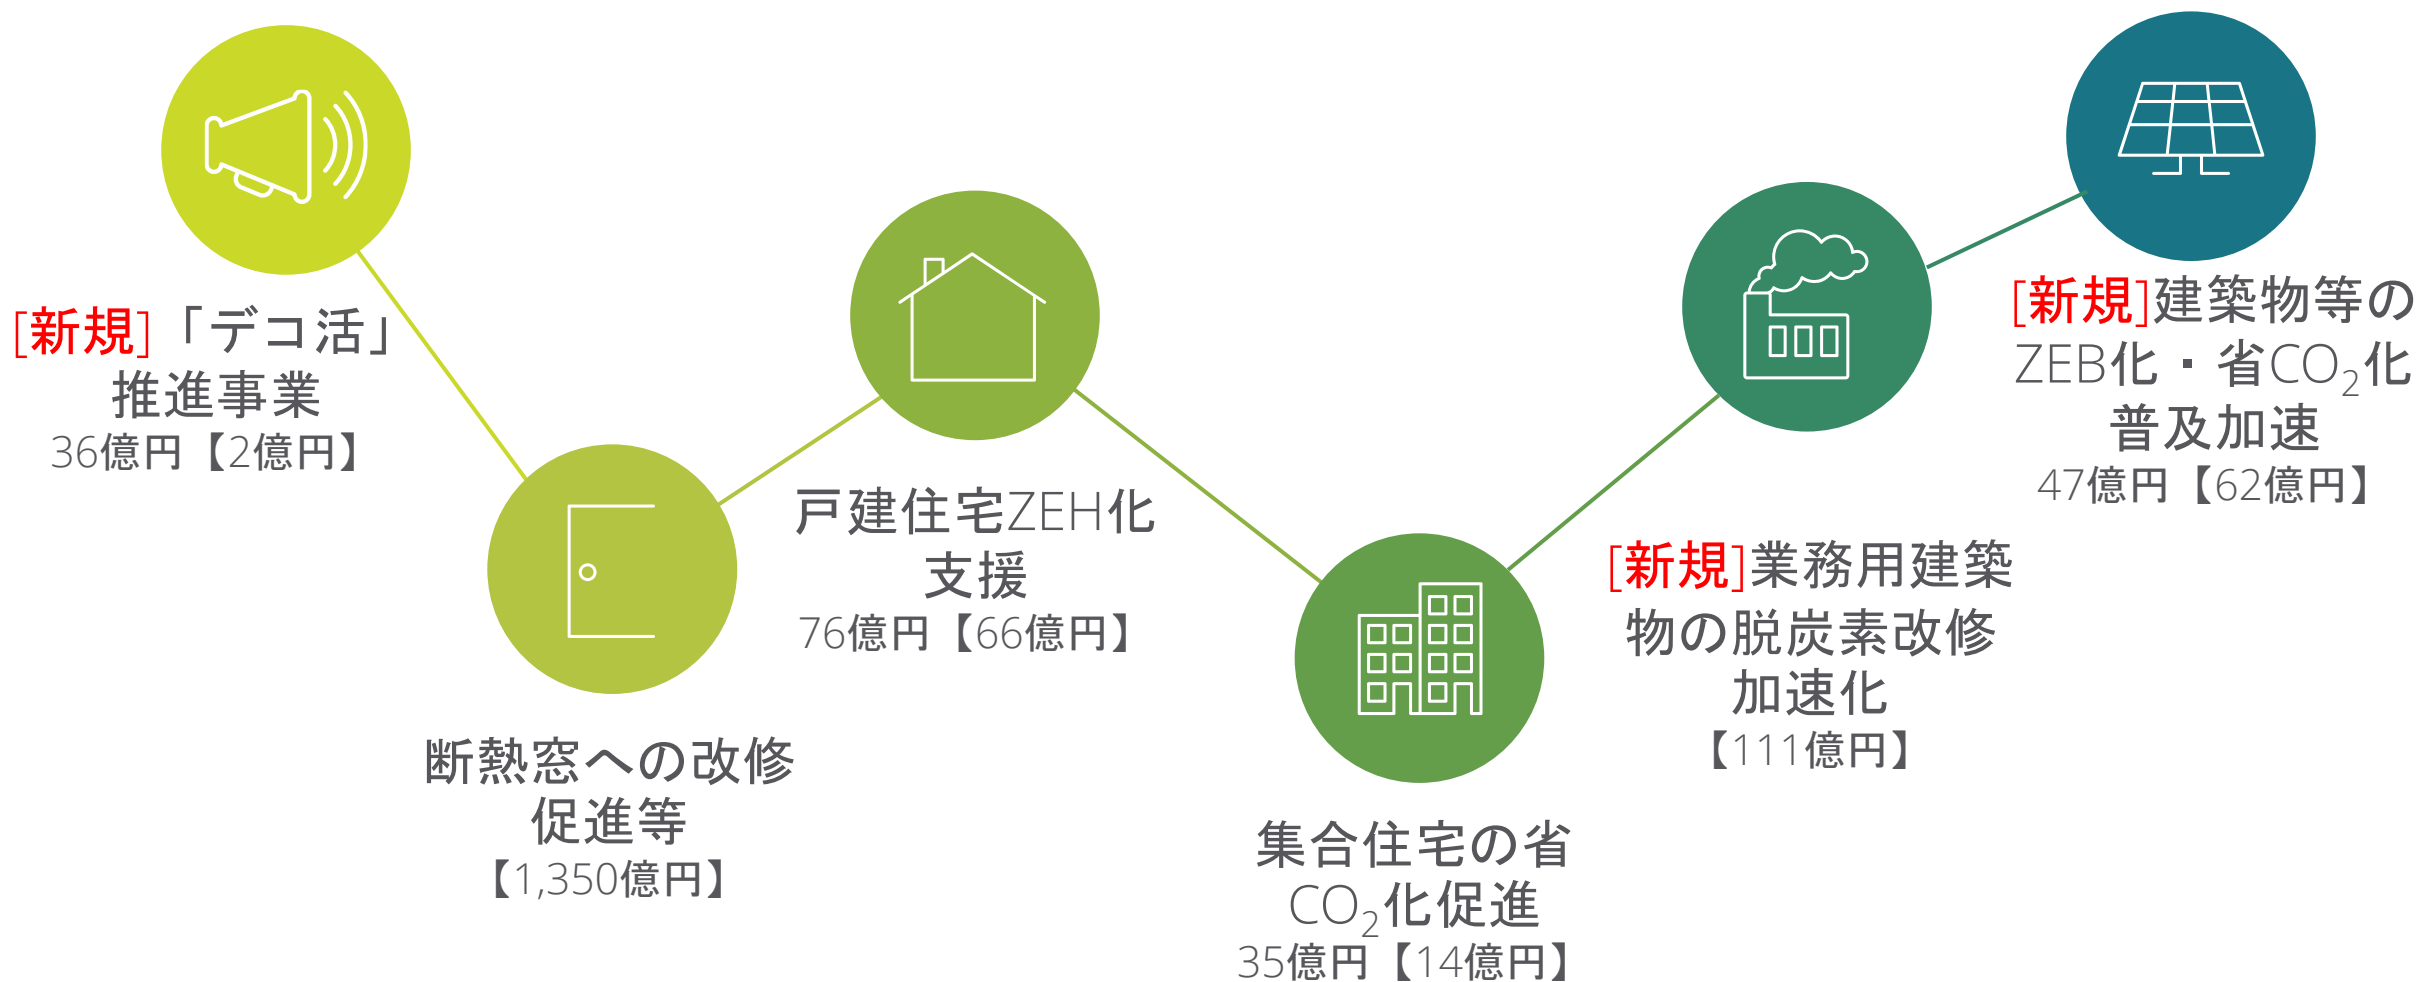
[新規]「デコ活」推進事業
36億円【2億円】

断熱窓への改修促進等
【1,350億円】

戸建住宅ZEH化支援
76億円【66億円】

集合住宅の省$CO_2$化促進
35億円【14億円】

[新規]業務用建築物の脱炭素改修加速化
【111億円】

[新規]建築物等のZEB化・省$CO_2$化普及加速
47億円【62億円】